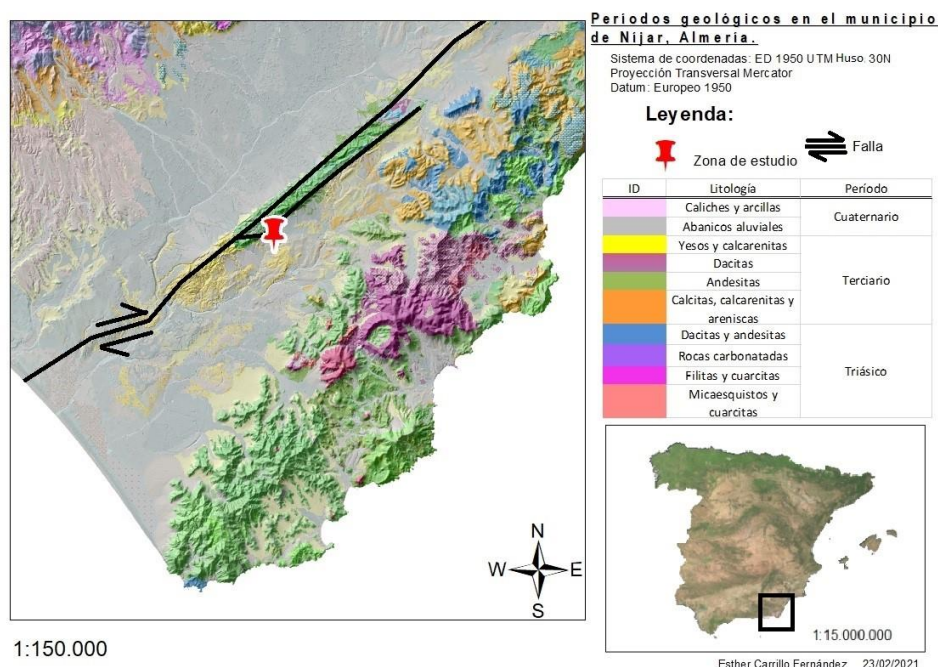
Periodos geológicos en el municipio de Nijar, Almeria.

Sistema de coordenadas: ED 1950 UTM Huso 30N
Proyección Transversal Mercator
Datum: Europeo 1950

Leyenda:

Zona de estudio

Falla

| ID | Litología | Período |
|---|---|---|
| | Caliches y arcillas | Cuaternario |
| | Abanicos aluviales | |
| | Yesos y calcarenitas | Terciario |
| | Dacitas | |
| | Andesitas | |
| | Calcitas, calcarenitas y areniscas | |
| | Dacitas y andesitas | Triásico |
| | Rocas carbonatadas | |
| | Filitas y cuarcitas | |
| | Micaesquistos y cuarcitas | |

N
W E
S

1:150.000

1:15.000.000

Esther Carrillo Fernández 23/02/2021